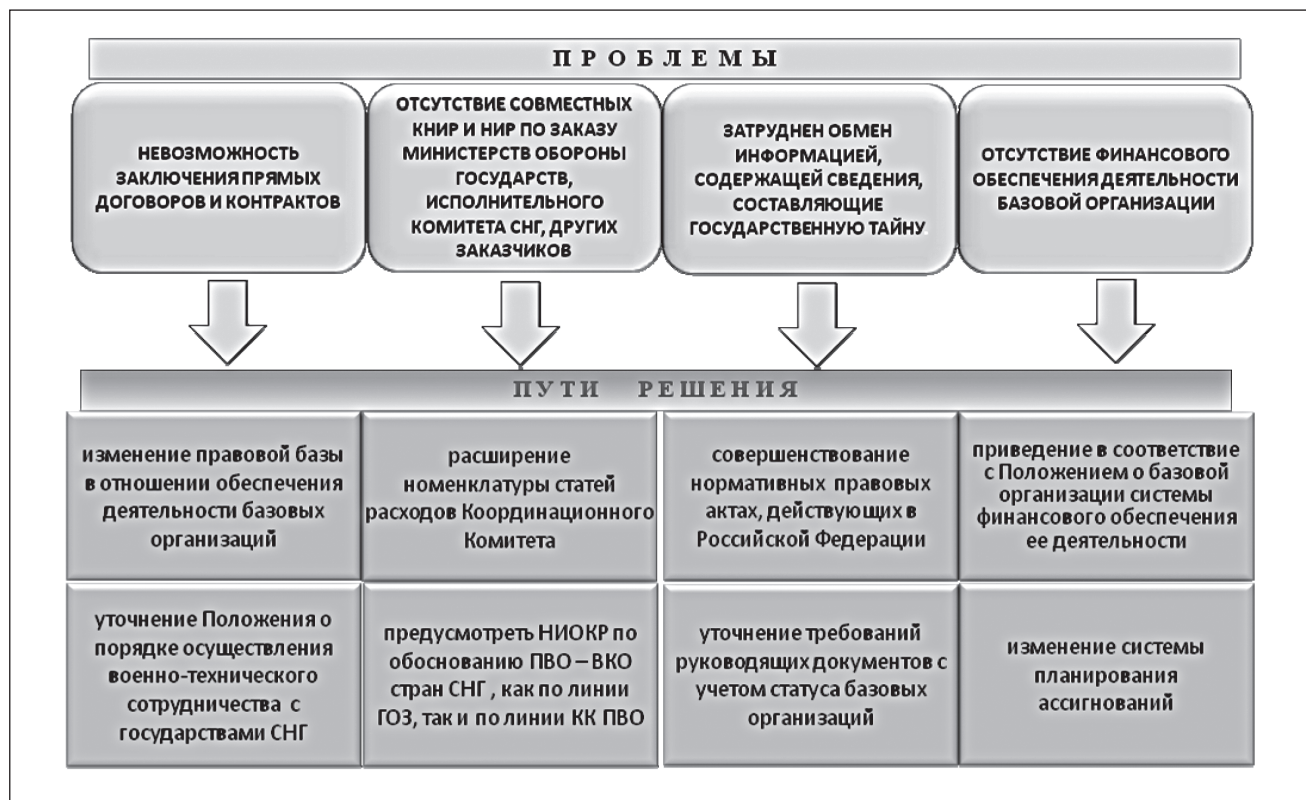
ПРОБЛЕМЫ

НЕВОЗМОЖНОСТЬ ЗАКЛЮЧЕНИЯ ПРЯМЫХ ДОГОВОРОВ И КОНТРАКТОВ

ОТСУТСТВИЕ СОВМЕСТНЫХ КНИР И НИР ПО ЗАКАЗУ МИНИСТЕРСТВ ОБОРОНЫ ГОСУДАРСТВ, ИСПОЛНИТЕЛЬНОГО КОМИТЕТА СНГ, ДРУГИХ ЗАКАЗЧИКОВ

ЗАТРУДНЕН ОБМЕН ИНФОРМАЦИЕЙ, СОДЕРЖАЩЕЙ СВЕДЕНИЯ, СОСТАВЛЯЮЩИЕ ГОСУДАРСТВЕННУЮ ТАЙНУ.

ОТСУТСТВИЕ ФИНАНСОВОГО ОБЕСПЕЧЕНИЯ ДЕЯТЕЛЬНОСТИ БАЗОВОЙ ОРГАНИЗАЦИИ

ПУТИ РЕШЕНИЯ

| изменение правовой базы в отношении обеспечения деятельности базовых организаций | расширение номенклатуры статей расходов Координационного Комитета | совершенствование нормативных правовых актах, действующих в Российской Федерации | приведение в соответствие с Положением о базовой организации системы финансового обеспечения ее деятельности |
|---|---|---|---|
| уточнение Положения о порядке осуществления военно-технического сотрудничества с государствами СНГ | предусмотреть НИОКР по обоснованию ПВО – ВКО стран СНГ , как по линии ГОЗ, так и по линии КК ПВО | уточнение требований руководящих документов с учетом статуса базовых организаций | изменение системы планирования ассигнований |